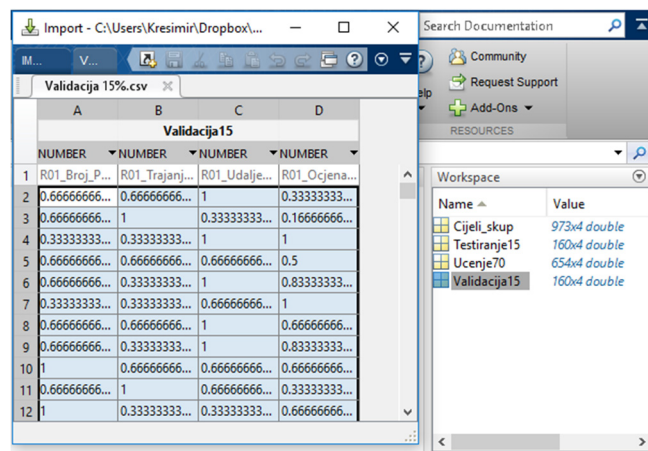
Import - C:\Users\Kresimir\Dropbox\...

IM... V...

Validacija 15%.csv

|  | A | B | C | D |
|---|---|---|---|---|
|  | Validacija15 | | | |
|  | NUMBER | NUMBER | NUMBER | NUMBER |
| 1 | R01_Broj_P... | R01_Trajanj... | R01_Udalje... | R01_Ocjena... |
| 2 | 0.66666666... | 0.66666666... | 1 | 0.33333333... |
| 3 | 0.66666666... | 1 | 0.33333333... | 0.16666666... |
| 4 | 0.33333333... | 0.33333333... | 1 | 1 |
| 5 | 0.66666666... | 0.66666666... | 0.66666666... | 0.5 |
| 6 | 0.66666666... | 0.33333333... | 1 | 0.83333333... |
| 7 | 0.33333333... | 0.33333333... | 0.66666666... | 1 |
| 8 | 0.66666666... | 0.66666666... | 1 | 0.66666666... |
| 9 | 0.66666666... | 0.33333333... | 1 | 0.83333333... |
| 10 | 1 | 0.66666666... | 0.66666666... | 0.66666666... |
| 11 | 0.66666666... | 1 | 0.66666666... | 0.33333333... |
| 12 | 1 | 0.33333333... | 0.33333333... | 0.66666666... |

Search Documentation

elp

Community

Request Support

Add-Ons

RESOURCES

Workspace

| Name | Value |
|---|---|
| Cijeli_skup | 973x4 double |
| Testiranje15 | 160x4 double |
| Ucenje70 | 654x4 double |
| Validacija15 | 160x4 double |